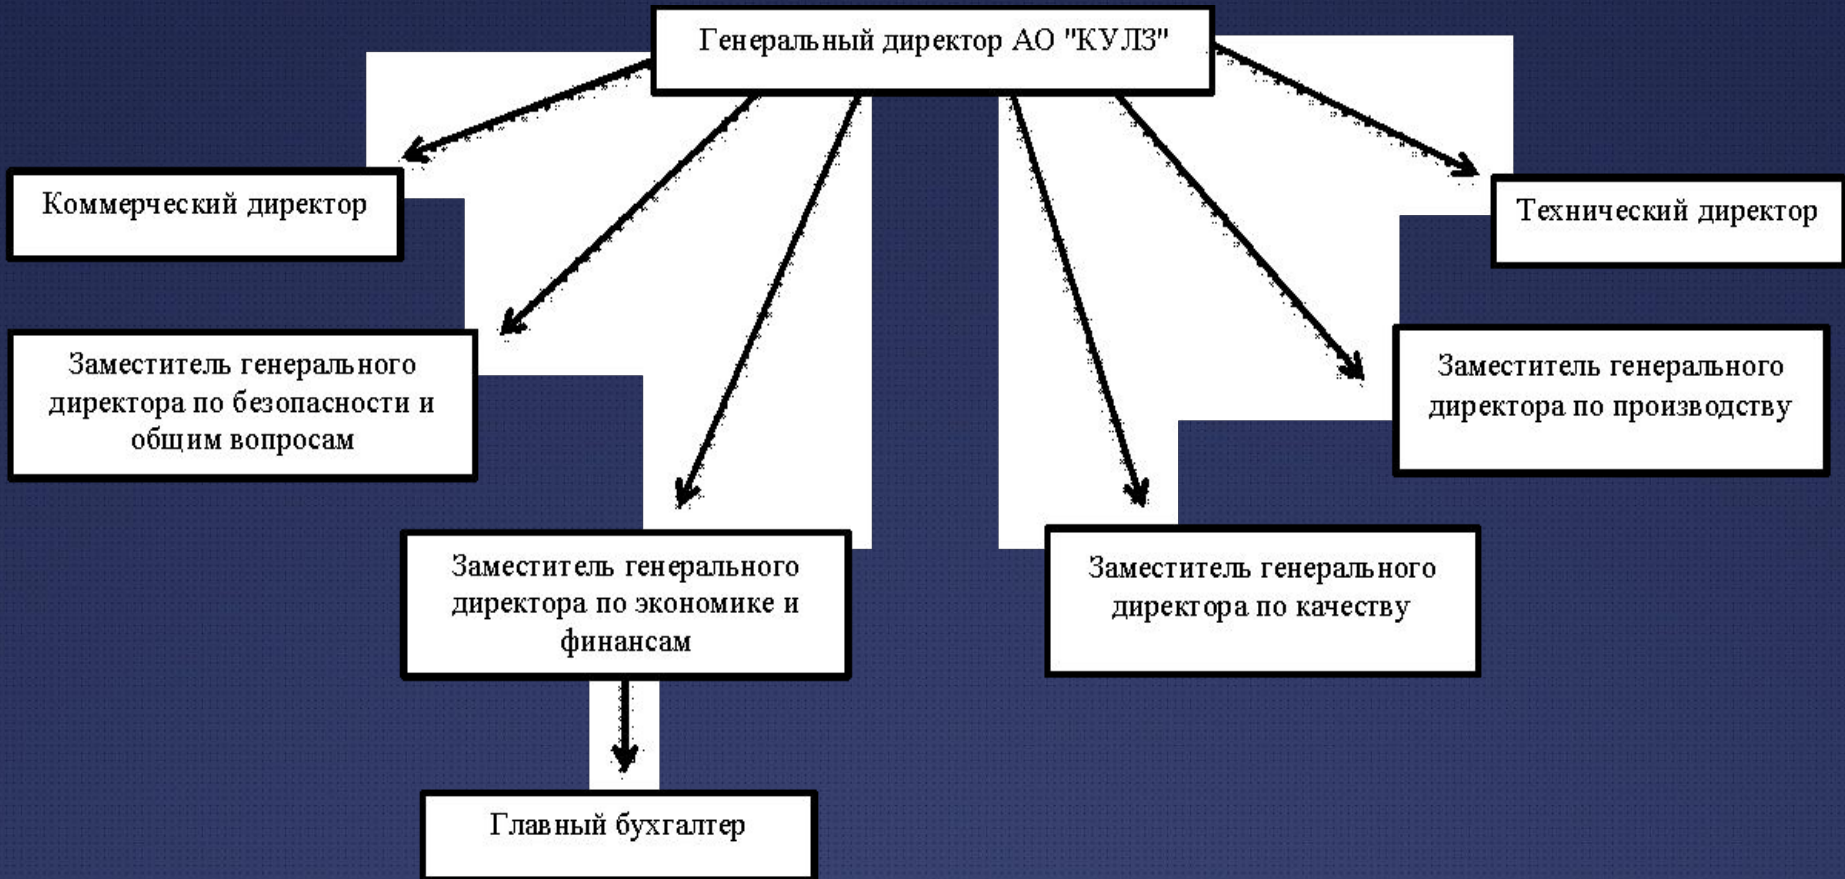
Генеральный директор АО "КУЛЗ"

Коммерческий директор

Технический директор

Заместитель генерального директора по безопасности и общим вопросам

Заместитель генерального директора по производству

Заместитель генерального директора по экономике и финансам

Заместитель генерального директора по качеству

Главный бухгалтер